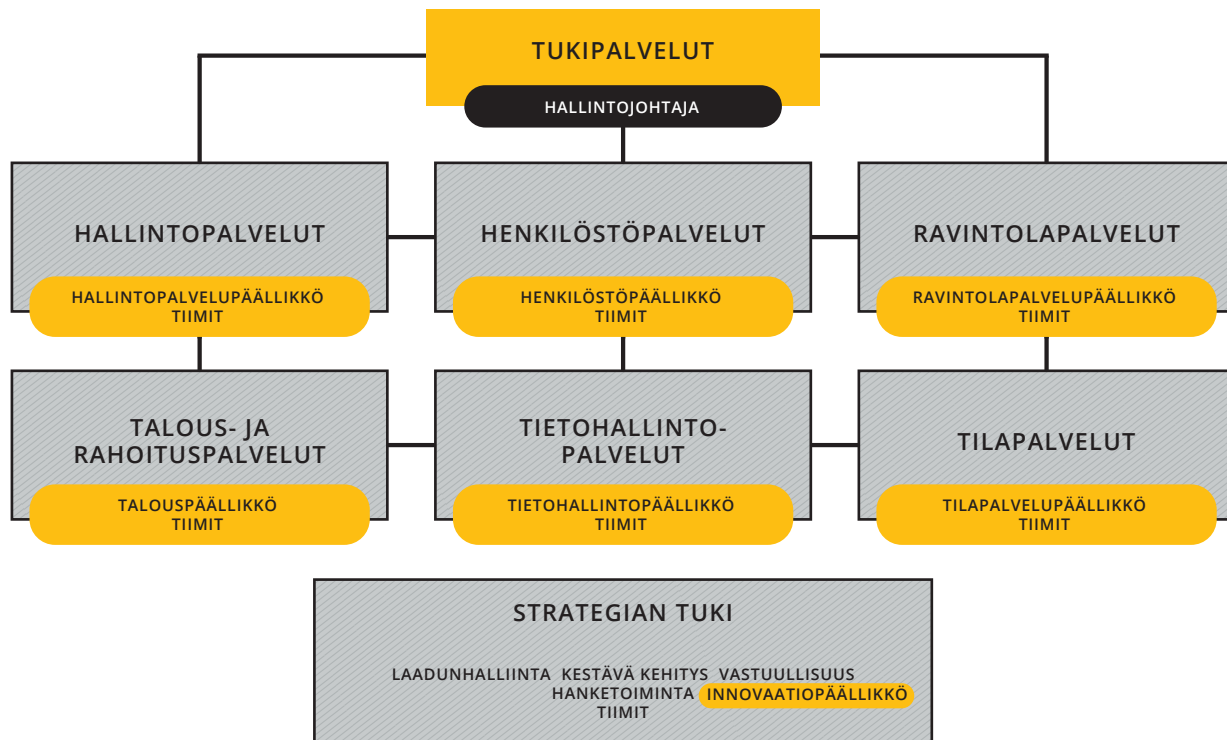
TUKIPALVELUT
HALLINTOJOHTAJA

HALLINTOPALVELUT
HALLINTOPALVELUPÄÄLLIKKÖ
TIIMIT

HENKILÖSTÖPALVELUT
HENKILÖSTÖPÄÄLLIKKÖ
TIIMIT

RAVINTOLAPALVELUT
RAVINTOLAPALVELUPÄÄLLIKKÖ
TIIMIT

TALOUS- JA RAHOITUSPALVELUT
TALOUSPÄÄLLIKKÖ
TIIMIT

TIETOHALLINTOPALVELUT
TIETOHALLINTOPÄÄLLIKKÖ
TIIMIT

TILAPALVELUT
TILAPALVELUPÄÄLLIKKÖ
TIIMIT

STRATEGIAN TUKI
LAADUNHALLIINTA KESTÄVÄ KEHITYS VASTUULLISUUS HANKETOIMINTA INNOVAATIOPÄÄLLIKKÖ
TIIMIT